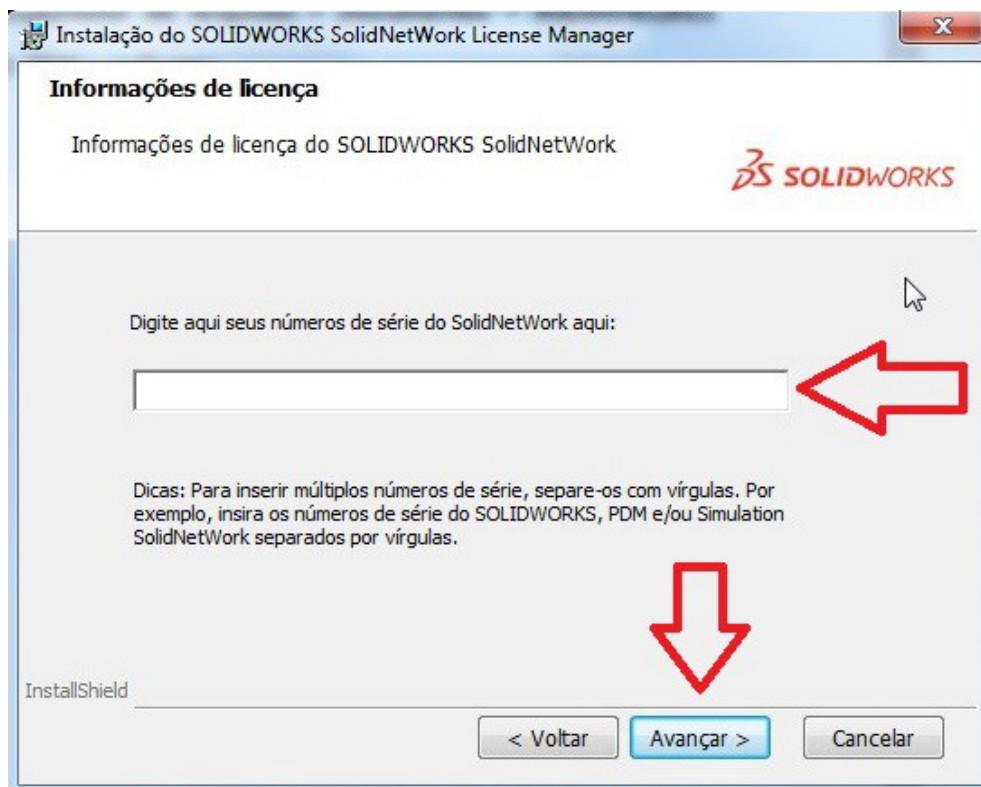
Instalação do SOLIDWORKS SolidNetWork License Manager

Informações de licença

Informações de licença do SOLIDWORKS SolidNetWork

3S SOLIDWORKS

Digite aqui seus números de série do SolidNetWork aqui:

Dicas: Para inserir múltiplos números de série, separe-os com vírgulas. Por exemplo, insira os números de série do SOLIDWORKS, PDM e/ou Simulation SolidNetWork separados por vírgulas.

InstallShield

< Voltar

Avançar >

Cancelar